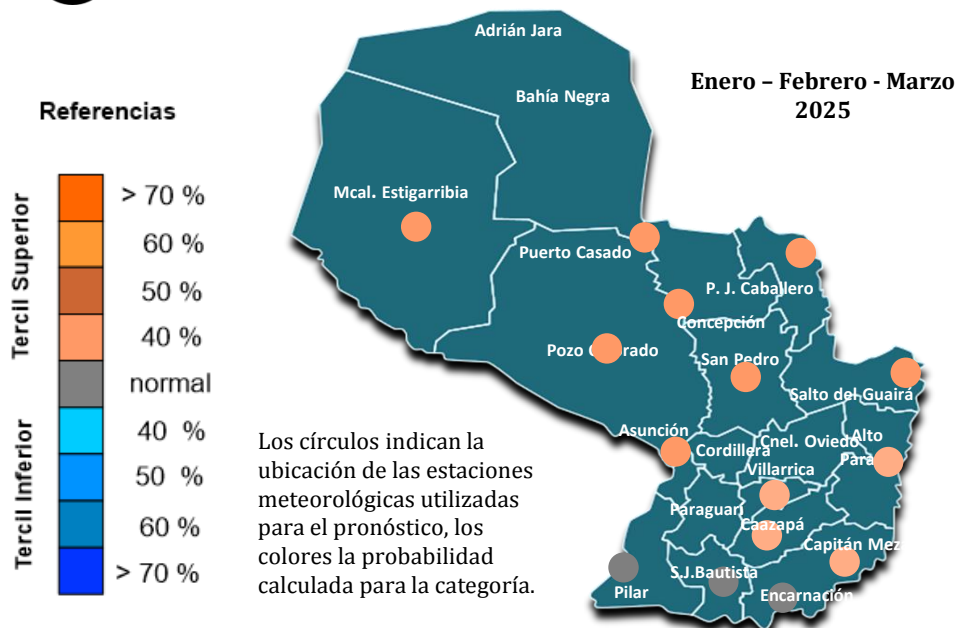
Referencias

Tercil Superior

> 70 %

60 %

50 %

40 %

normal

Tercil Inferior

40 %

50 %

60 %

> 70 %

Enero – Febrero - Marzo 2025

Adrián Jara

Bahía Negra

Mcal. Estigarribia

Puerto Casado

P. J. Caballero

Concepción

Pozo Colorado

San Pedro

Salto del Guairá

Asunción

Cordillera

Cnel. Oviedo

Alto Paraná

Villarrica

Paraguarí

Caazapá

Capitán Meza

Pilar

S.J.Bautista

Encarnación

Los círculos indican la ubicación de las estaciones meteorológicas utilizadas para el pronóstico, los colores la probabilidad calculada para la categoría.